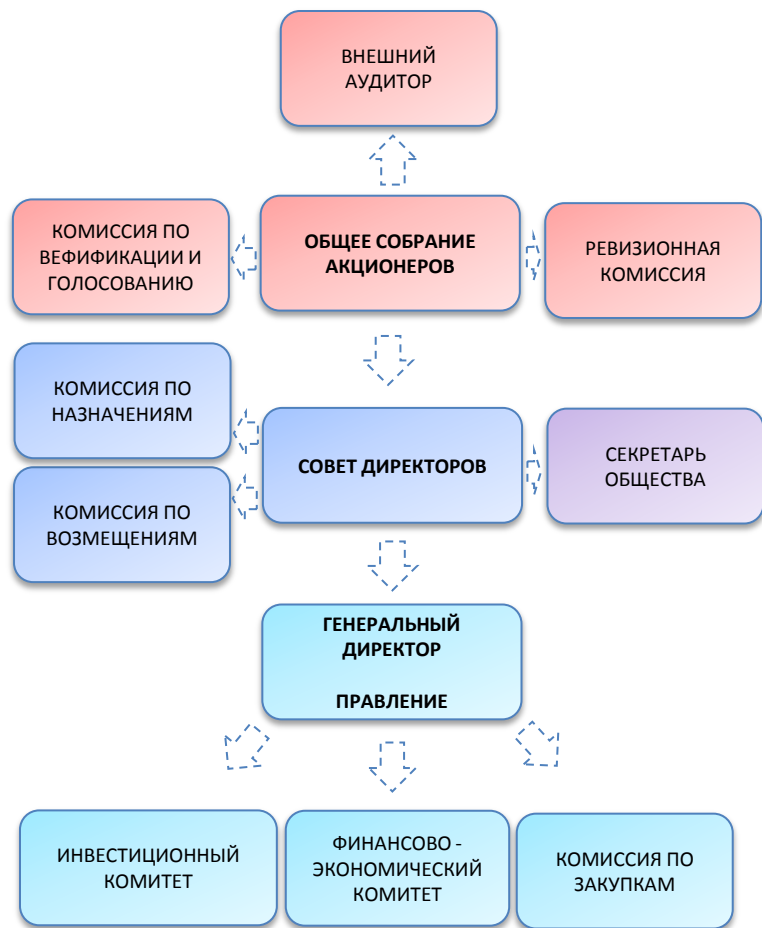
ВНЕШНИЙ АУДИТОР

КОМИССИЯ ПО ВЕФИФИКАЦИИ И ГОЛОСОВАНИЮ

ОБЩЕЕ СОБРАНИЕ АКЦИОНЕРОВ

РЕВИЗИОННАЯ КОМИССИЯ

КОМИССИЯ ПО НАЗНАЧЕНИЯМ

СОВЕТ ДИРЕКТОРОВ

СЕКРЕТАРЬ ОБЩЕСТВА

КОМИССИЯ ПО ВОЗМЕЩЕНИЯМ

ГЕНЕРАЛЬНЫЙ ДИРЕКТОР

ПРАВЛЕНИЕ

ИНВЕСТИЦИОННЫЙ КОМИТЕТ

ФИНАНСОВО - ЭКОНОМИЧЕСКИЙ КОМИТЕТ

КОМИССИЯ ПО ЗАКУПКАМ